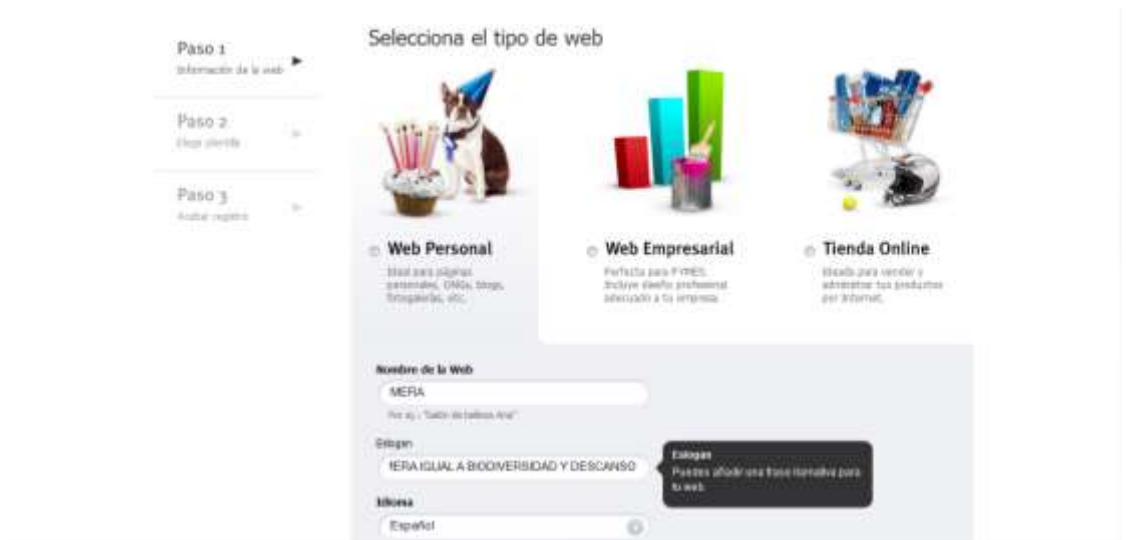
Paso 1
Información de la web

Paso 2
Elegir plantilla

Paso 3
Acabar registro

Selecciona el tipo de web

Web Personal
Ideal para páginas personales, ONGs, blogs, fotogalerías, etc.

Web Empresarial
Perfecta para PYMES. Incluye diseño profesional adecuado a tu empresa.

Tienda Online
Ideada para vender y administrar tus productos por Internet.

Nombre de la Web
MERA
Por ej.: "Salón de belleza Ana"

Eslogan
IERA IGUAL A BIODIVERSIDAD Y DESCANSO

Eslogan
Puedes añadir una frase llamativa para tu web.

Idioma
Español